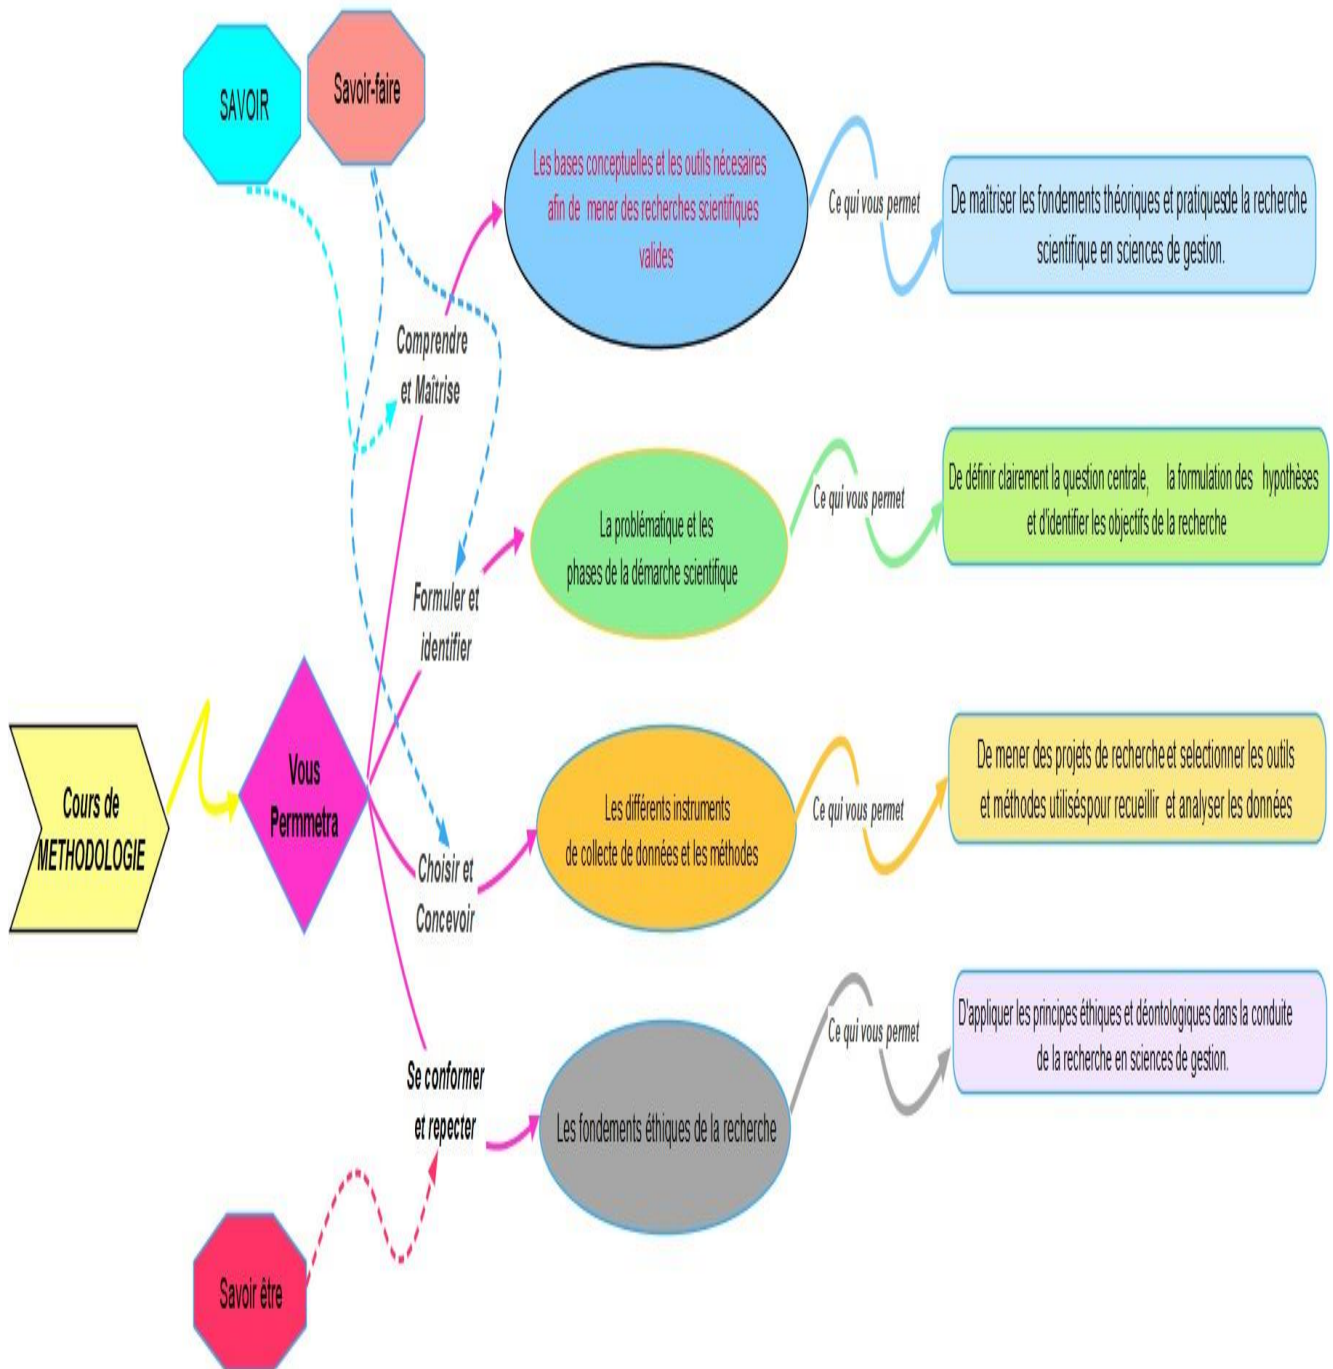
SAVOIR

Savoir-faire

Les bases conceptuelles et les outils nécesaires afin de mener des recherches scientifiques valides

Ce qui vous permet

De maîtriser les fondements théoriques et pratiquesde la recherche scientifique en sciences de gestion.

Comprendre et Maîtrise

La problématique et les phases de la démarche scientifique

Ce qui vous permet

De définir clairement la question centrale, la formulation des hypothèses et d'identifier les objectifs de la recherche

Formuler et identifier

Cours de METHODOLOGIE

Vous Permmetra

Les différents instruments de collecte de données et les méthodes

Ce qui vous permet

De mener des projets de recherche et selectionner les outils et méthodes utiliséspour recueillir et analyser les données

Choisir et Concevoir

Ce qui vous permet

D'appliquer les principes éthiques et déontologiques dans la conduite de la recherche en sciences de gestion.

Se conformer et repecter

Les fondements éthiques de la recherche

Savoir être